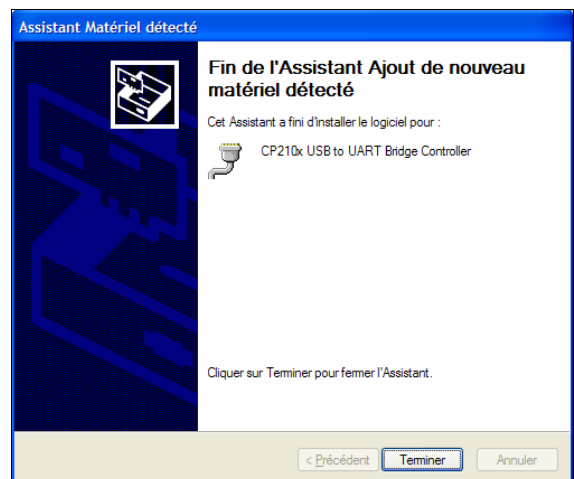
Assistant Matériel détecté

Fin de l'Assistant Ajout de nouveau matériel détecté

Cet Assistant a fini d'installer le logiciel pour :

CP210x USB to UART Bridge Controller

Cliquer sur Terminer pour fermer l'Assistant.

< Précédent | Terminer | Annuler